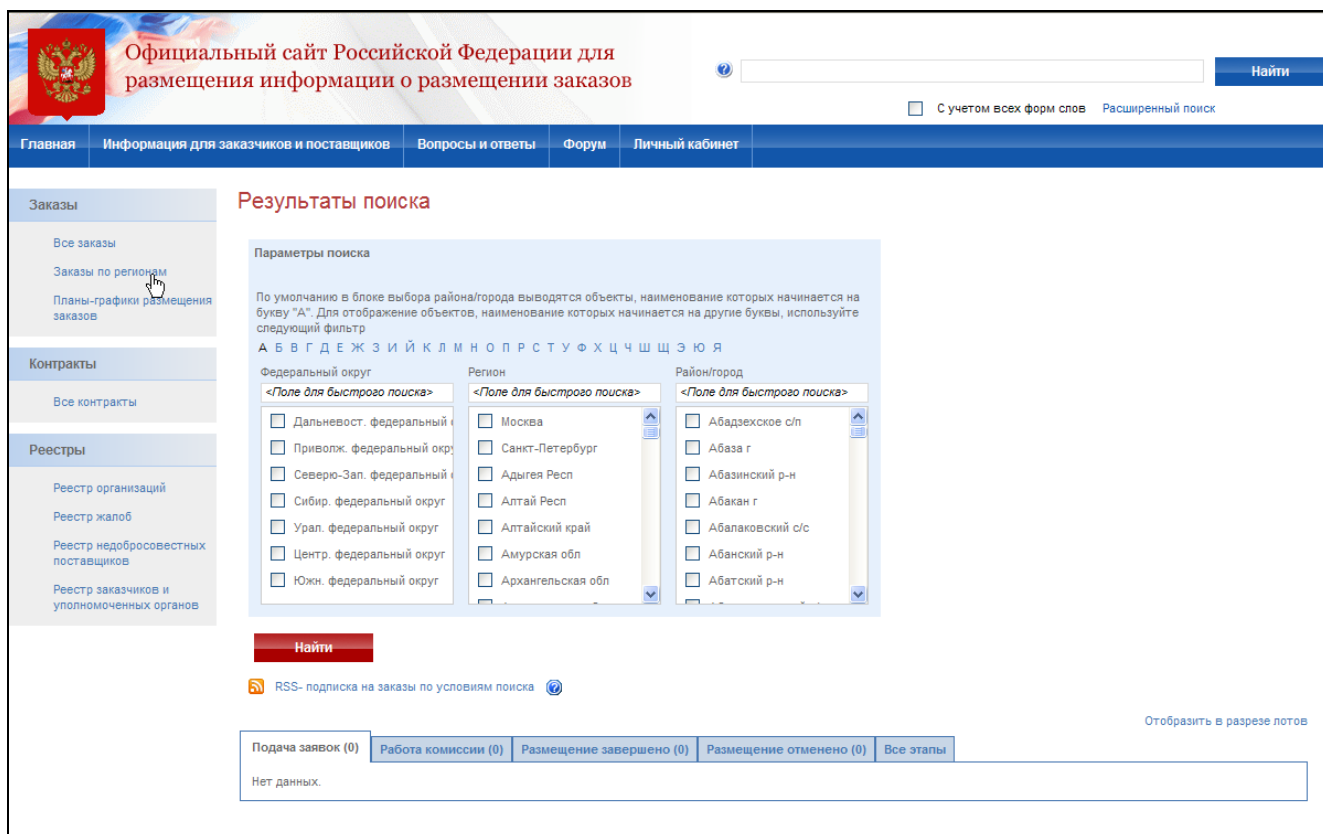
Официальный сайт Российской Федерации для размещения информации о размещении заказов

Найти

С учетом всех форм слов Расширенный поиск

Главная | Информация для заказчиков и поставщиков | Вопросы и ответы | Форум | Личный кабинет

Заказы

Все заказы

Заказы по регионам

Планы-графики размещения заказов

Контракты

Все контракты

Реестры

Реестр организаций

Реестр жалоб

Реестр недобросовестных поставщиков

Реестр заказчиков и уполномоченных органов

Результаты поиска

Параметры поиска

По умолчанию в блоке выбора района/города выводятся объекты, наименование которых начинается на букву "А". Для отображение объектов, наименование которых начинается на другие буквы, используйте следующий фильтр

А Б В Г Д Е Ж З И Й К Л М Н О П Р С Т У Ф Х Ц Ч Ш Щ Э Ю Я

Федеральный округ

<Поле для быстрого поиска>

Дальневост. федеральный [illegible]

Приволж. федеральный окру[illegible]

Северо-Зап. федеральный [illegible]

Сибир. федеральный округ

Урал. федеральный округ

Центр. федеральный округ

Южн. федеральный округ

Регион

<Поле для быстрого поиска>

Москва

Санкт-Петербург

Адыгея Респ

Алтай Респ

Алтайский край

Амурская обл

Архангельская обл

Район/город

<Поле для быстрого поиска>

Абадзехское с/п

Абаза г

Абазинский р-н

Абакан г

Абалаковский с/с

Абанский р-н

Абатский р-н

Найти

RSS- подписка на заказы по условиям поиска

Отобразить в разрезе лотов

Подача заявок (0) | Работа комиссии (0) | Размещение завершено (0) | Размещение отменено (0) | Все этапы

Нет данных.